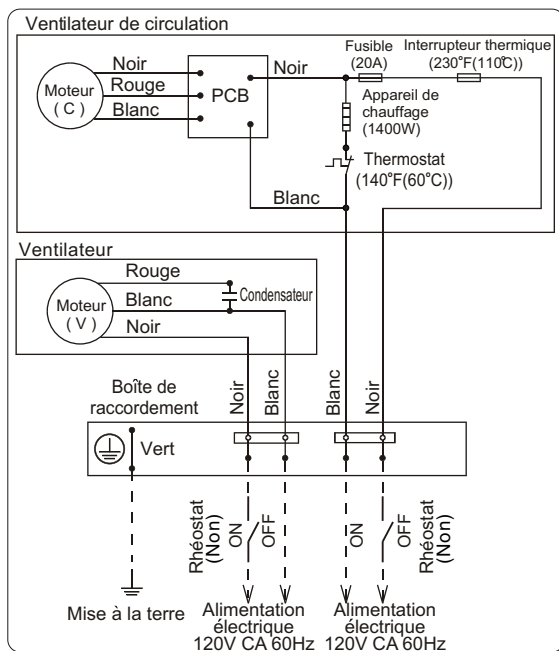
Ventilateur de circulation

Noir
Rouge
Blanc
Moteur
(C)
PCB
Noir
Fusible
(20A)
Interrupteur thermique
(230°F(110°C))
Appareil de chauffage
(1400W)
Thermostat
(140°F(60°C))
Blanc

Ventilateur

Rouge
Blanc
Noir
Moteur
(V)
Condensateur

Boîte de raccordement
Noir
Blanc
Blanc
Noir
Vert

Rhéostat
(Non)
ON
OFF
ON
OFF
Rhéostat
(Non)

Mise à la terre
Alimentation électrique
120V CA 60Hz
Alimentation électrique
120V CA 60Hz